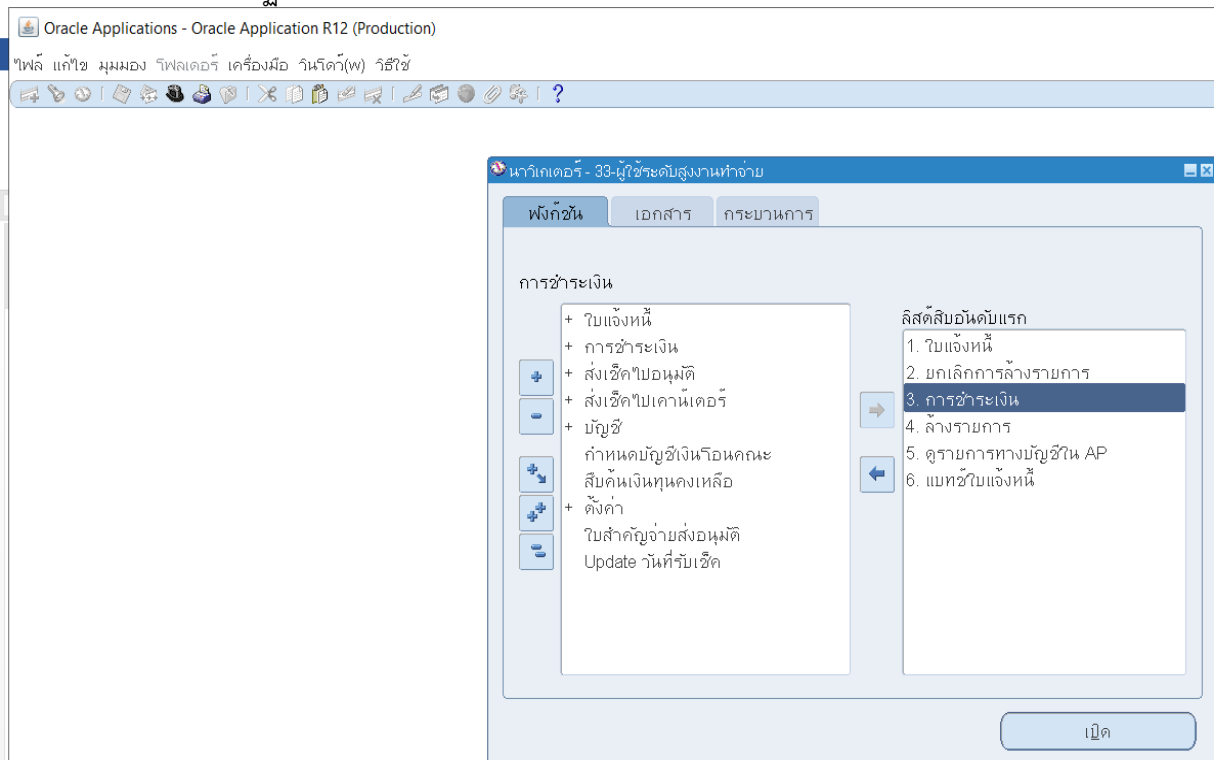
Oracle Applications - Oracle Application R12 (Production)

ไฟล์ แก้ไข มุมมอง โฟลเดอร์ เครื่องมือ วินโดว์(W) วิธีใช้

นาวิเกเตอร์ - 33-ผู้ใช้ระดับสูงงานทำจ่าย

ฟังก์ชัน | เอกสาร | กระบวนการ

การชำระเงิน

+ ใบแจ้งหนี้
+ การชำระเงิน
+ ส่งเช็คไปอนุมัติ
+ ส่งเช็คไปเคาน์เตอร์
+ บัญชี
กำหนดบัญชีเงินโอนคณะ
สืบค้นเงินทุนคงเหลือ
+ ตั้งค่า
ใบสำคัญจ่ายส่งอนุมัติ
Update วันที่รับเช็ค

ลิสต์สิบอันดับแรก

1. ใบแจ้งหนี้
2. ยกเลิกการล้างรายการ
3. การชำระเงิน
4. ล้างรายการ
5. ดูรายการทางบัญชีใน AP
6. แมทช์ใบแจ้งหนี้

เปิด